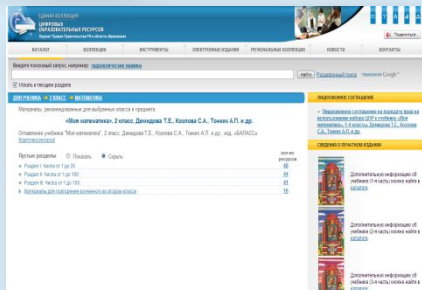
ЕДИНАЯ КОЛЛЕКЦИЯ
ЦИФРОВЫХ ОБРАЗОВАТЕЛЬНЫХ РЕСУРСОВ

КАТАЛОГ | КОЛЛЕКЦИИ | ИНСТРУМЕНТЫ | ЭЛЕКТРОННЫЕ ИЗДАНИЯ | РЕГИОНАЛЬНЫЕ КОЛЛЕКЦИИ | НОВОСТИ | КОНТАКТЫ

Введите поисковый запрос, например: педагогические задачи

Расширенный поиск

Искать в текущем разделе

ДЛЯ УЧЕНИКА » 2 КЛАСС » МАТЕМАТИКА

Материалы, рекомендованные для выбранных класса и предмета

«Моя математика», 2 класс, Демидова Т.Е., Козлова С.А., Тонких А.П. и др.

Оглавление учебника "Моя математика", 2 класс, Демидова Т.Е., Козлова С.А., Тонких А.П. и др., изд. «БАЛАСС»

Пустые разделы: Показать Скрыть

Раздел I. Числа от 1 до 20
Раздел II. Числа от 1 до 100
Раздел III. Числа от 1 до 100
Материалы для повторения изученного во втором классе

ЛИЦЕНЗИОННОЕ СОГЛАШЕНИЕ

Лицензионное соглашение на передачу прав на использование набора ЦОР к учебнику «Моя математика», 2 класс, Демидова Т.Е., Козлова С.А., Тонких А.П. и др.

СВЕДЕНИЯ О ПЕЧАТНОМ ИЗДАНИИ

Дополнительную информацию об учебнике (1-я часть) можно найти в каталоге.

Дополнительную информацию об учебнике (2-я часть) можно найти в каталоге.

Дополнительную информацию об учебнике (3-я часть) можно найти в каталоге.